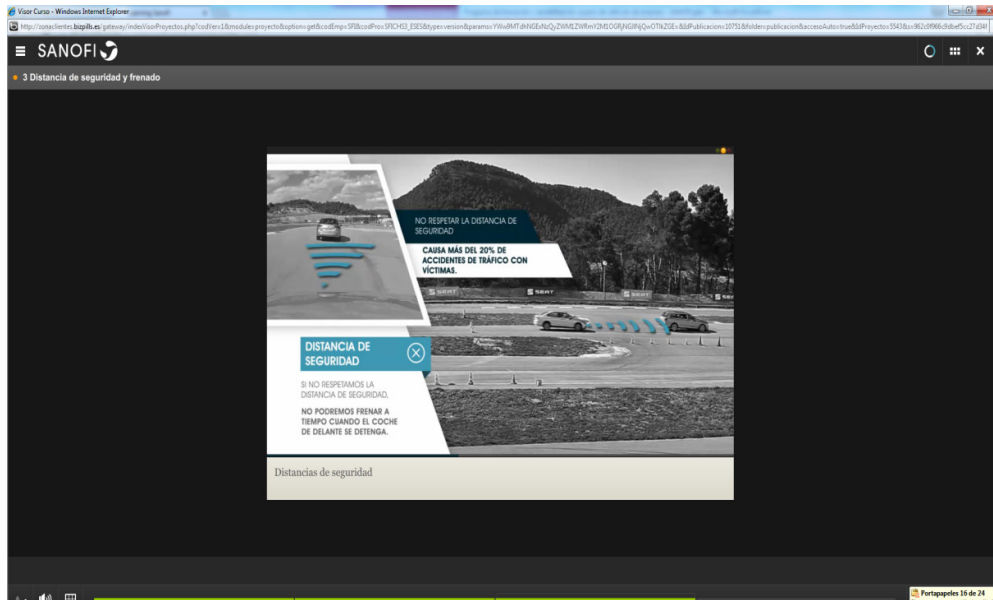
Visor Curso - Windows Internet Explorer

http://zonaclientes.bizpills.es/gateway/indexVisorProyectos.php?codVer=1&module=proyecto&option=get&codEmp=SFI&codProc=SFICHS3_ESES&type=version&params=YWx8MTdhNGEzNzQyZWM1ZWRmY2M1OGRjNGNhNjQxOTkZGE=&idPublicacion=10751&folder=publicacion&accesoAuto=true&idProyecto=3543&s=962d9f966c9dbef5cc27d34

SANOFI

3 Distancia de seguridad y frenado

NO RESPETAR LA DISTANCIA DE SEGURIDAD

CAUSA MÁS DEL 20% DE ACCIDENTES DE TRÁFICO CON VÍCTIMAS.

SEAT

SEAT

SEAT

DISTANCIA DE SEGURIDAD

SI NO RESPETAMOS LA DISTANCIA DE SEGURIDAD,

NO PODREMOS FRENAR A TIEMPO CUANDO EL COCHE DE DELANTE SE DETENGA.

Distancias de seguridad

Portapapeles 16 de 24